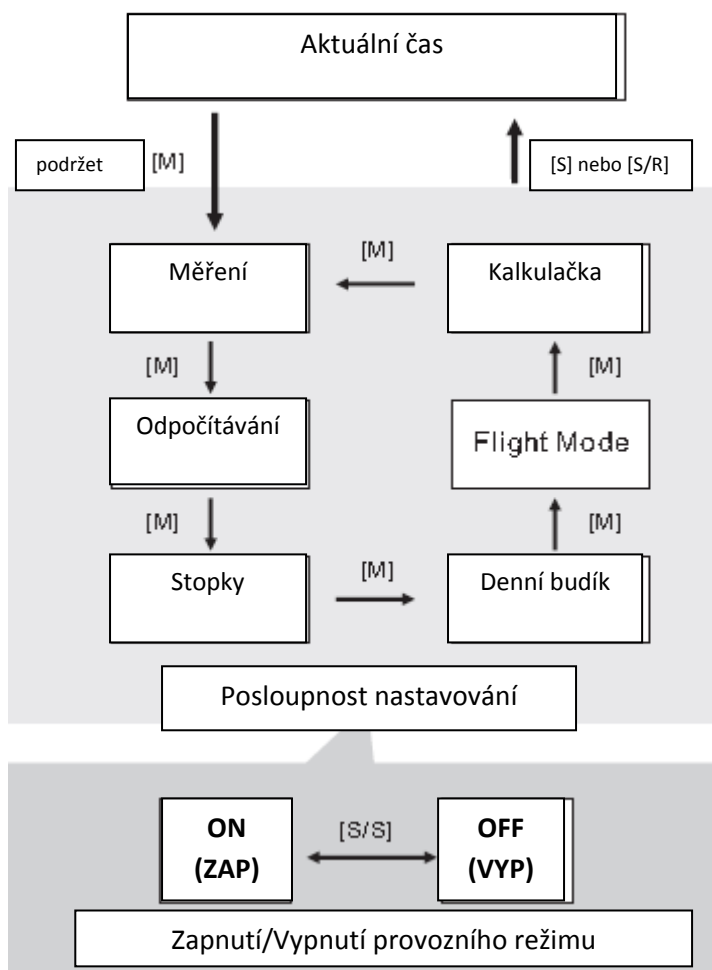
Aktuální čas

podržet [M]

[S] nebo [S/R]

[M]

Měření

Kalkulačka

[M]

[M]

Odpočítávání

Flight Mode

[M]

[M]

Stopky

[M]

Denní budík

Posloupnost nastavování

ON (ZAP)

[S/S]

OFF (VYP)

Zapnutí/Vypnutí provozního režimu